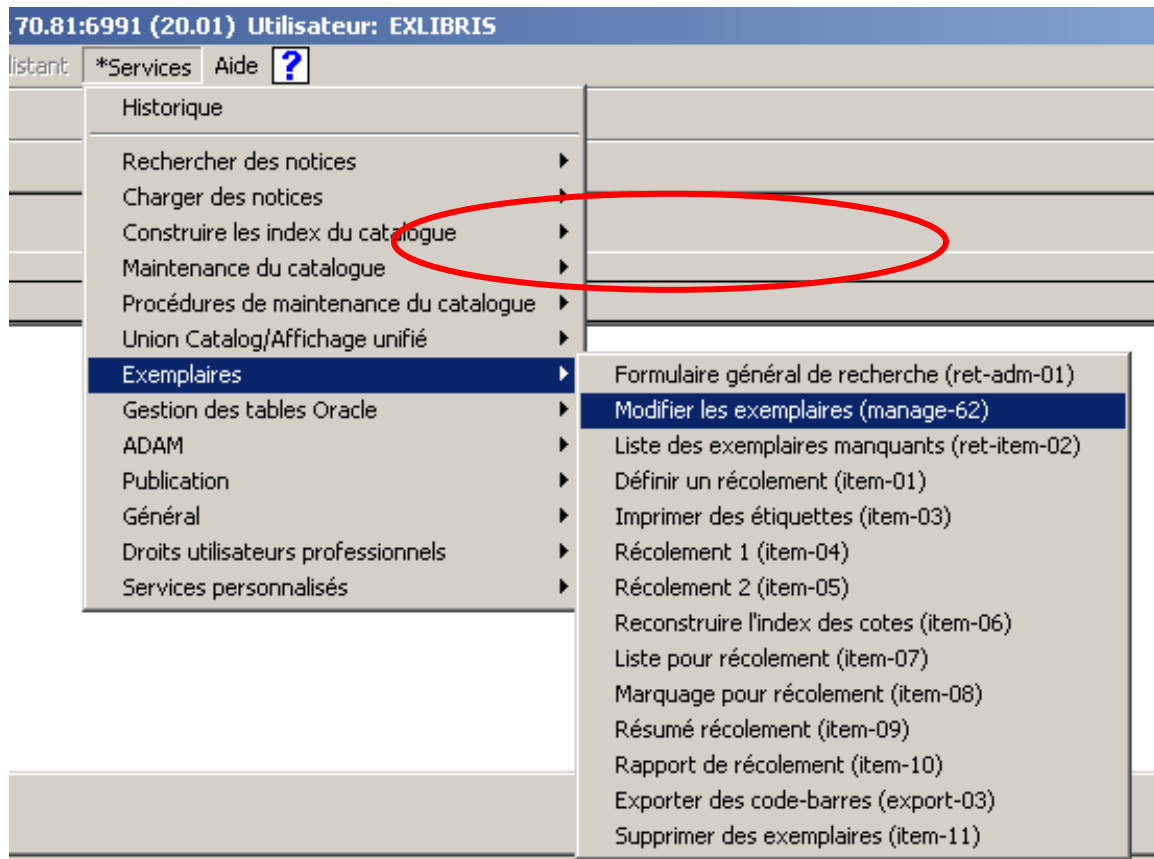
.70.81:6991 (20.01) Utilisateur: EXLIBRIS

listant *Services Aide ?

Historique

Rechercher des notices
Charger des notices
Construire les index du catalogue
Maintenance du catalogue
Procédures de maintenance du catalogue
Union Catalog/Affichage unifié
Exemplaires
Gestion des tables Oracle
ADAM
Publication
Général
Droits utilisateurs professionnels
Services personnalisés

Formulaire général de recherche (ret-adm-01)
Modifier les exemplaires (manage-62)
Liste des exemplaires manquants (ret-item-02)
Définir un récolement (item-01)
Imprimer des étiquettes (item-03)
Récolement 1 (item-04)
Récolement 2 (item-05)
Reconstruire l'index des cotes (item-06)
Liste pour récolement (item-07)
Marquage pour récolement (item-08)
Résumé récolement (item-09)
Rapport de récolement (item-10)
Exporter des code-barres (export-03)
Supprimer des exemplaires (item-11)